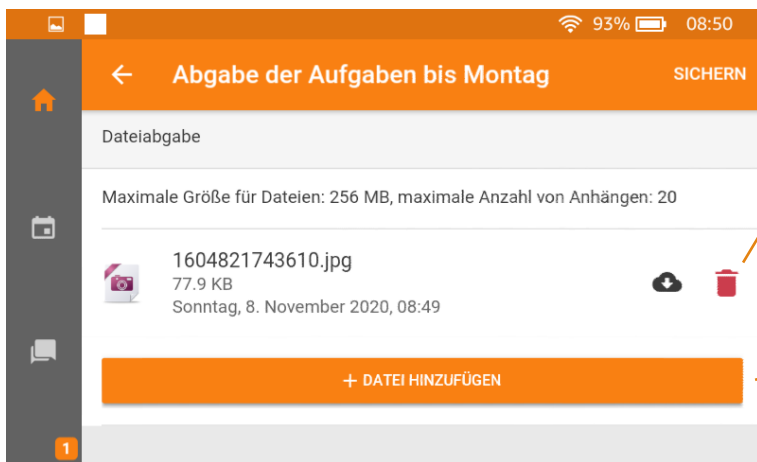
93% 08:50

Abgabe der Aufgaben bis Montag

SICHERN

Dateiabgabe

Maximale Größe für Dateien: 256 MB, maximale Anzahl von Anhängen: 20

1604821743610.jpg
77.9 KB
Sonntag, 8. November 2020, 08:49

+ DATEI HINZUFÜGEN

1